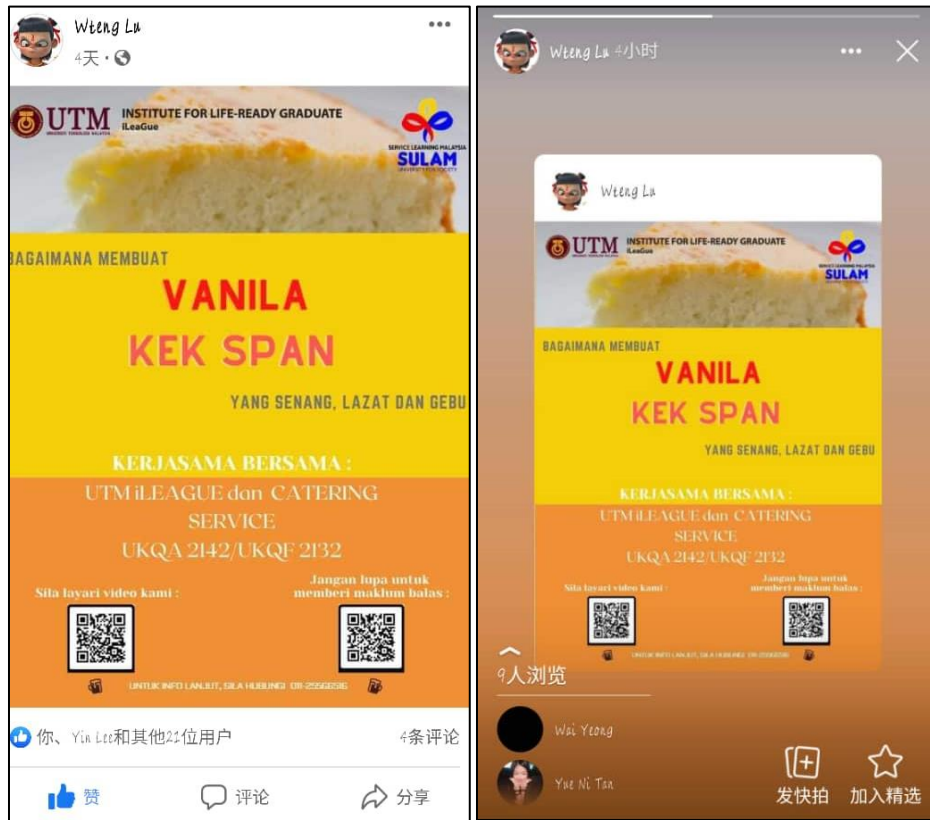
Wteng Lu
4天 ·

UTM
INSTITUTE FOR LIFE-READY GRADUATE
iLeaGue
SERVICE LEARNING MALAYSIA
SULAM

BAGAIMANA MEMBUAT
VANILA
KEK SPAN
YANG SENANG, LAZAT DAN GEBU

KERJASAMA BERSAMA :
UTM iLEAGUE dan CATERING SERVICE
UKQA 2142/UKQF 2132

Sila layari video kami :
Jangan lupa untuk memberi maklum balas :

UNTUK INFO LANJUT, SILA HUBUNGI 011-25566516

你、Yin Lee和其他21位用户
4条评论
赞
评论
分享

Wteng Lu 4小时

Wteng Lu

UTM
INSTITUTE FOR LIFE-READY GRADUATE
iLeaGue
SULAM

BAGAIMANA MEMBUAT
VANILA
KEK SPAN
YANG SENANG, LAZAT DAN GEBU

KERJASAMA BERSAMA :
UTM iLEAGUE dan CATERING SERVICE
UKQA 2142/UKQF 2132

Sila layari video kami :
Jangan lupa untuk memberi maklum balas :

UNTUK INFO LANJUT, SILA HUBUNGI 011-25566516

9人浏览
Wai Yeong
Yue Ni Tan
发快拍
加入精选